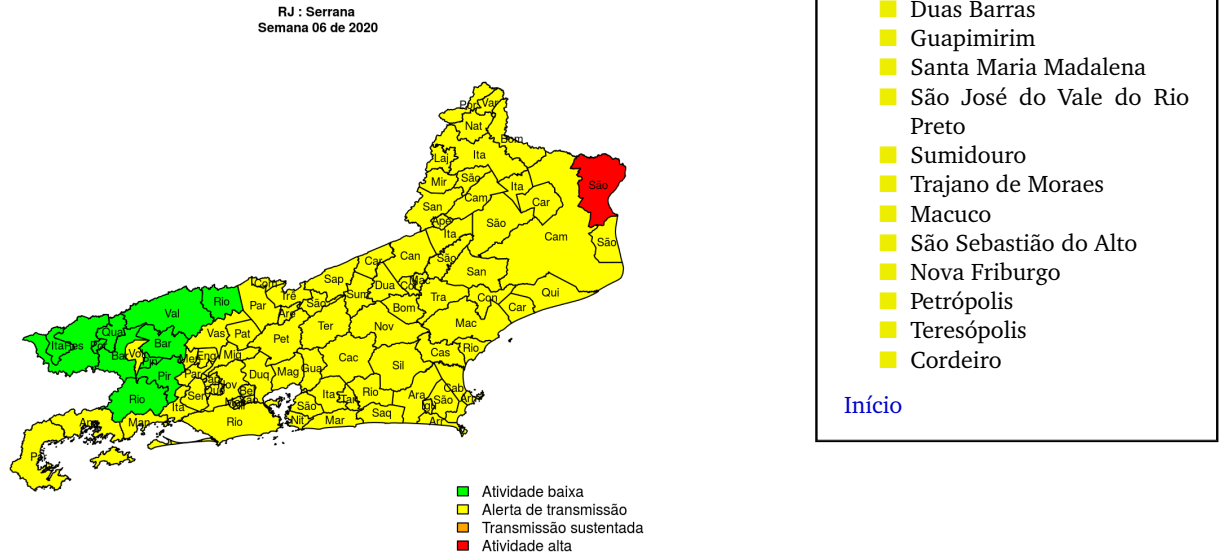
RJ : Serrana
Semana 06 de 2020

Por Var
Nat
Bom
Ita
Laj
Mir
São
Ita
Cam
São
Car
San
Ape
São
Ita
Cam
São
Car
Can
São
San
Sap
Com
Mac
Dua
Cor
Sum
Qui
Tra
Rio
Con
Tre
Par
Sao
Car
Val
Bom
Are
Ter
Nov
Mac
Quat
Vas
Pat
Pet
Ita
Res
Por
Bar
Eng
Mig
Cas
Rio
Bar
Vol
Men
Pin
Par
Pir
Jap
Nov
Duq
Mag
Gua
Cac
Sil
Cab
Bel
Ita
Rio
Ara
São
Arr
Rio
Ser
Mes
Nil
Tan
São
Sao
Rio
Nit
Mar
Saq
Arr
Ang
Man
Par

Duas Barras
Guapimirim
Santa Maria Madalena
São José do Vale do Rio Preto
Sumidouro
Trajano de Moraes
Macuco
São Sebastião do Alto
Nova Friburgo
Petrópolis
Teresópolis
Cordeiro

Início

Atividade baixa
Alerta de transmissão
Transmissão sustentada
Atividade alta